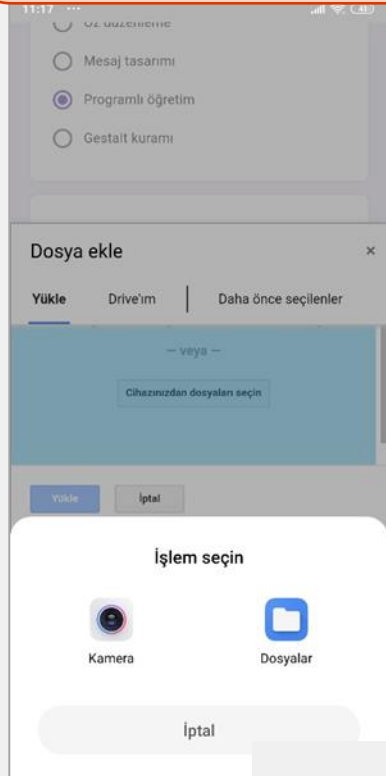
11:17 ···
Öz düzenleme
Mesaj tasarımı
Programlı öğretim
Gestalt kuramı

Dosya ekle
×
Yükle
Drive'ım
Daha önce seçilenler
— veya —
Cihazınızdan dosyaları seçin
Yükle
İptal

İşlem seçin
Kamera
Dosyalar
İptal